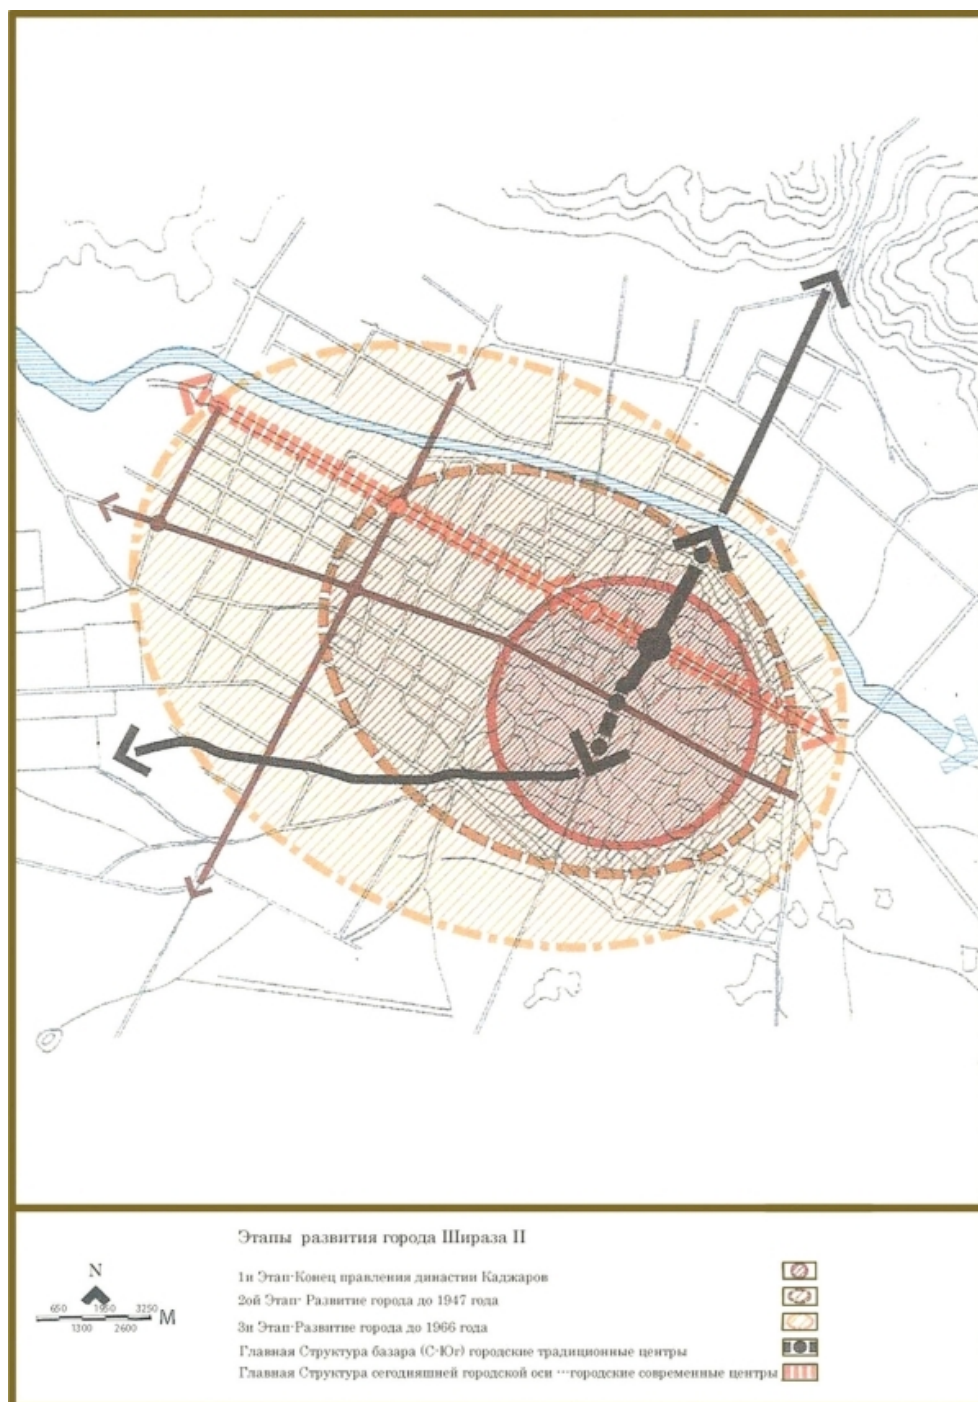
Этапы развития города Шираза II

N

650 1950 3250 M
1300 2600

1и Этап-Конец правления династии Каджаров

2ой Этап- Развитие города до 1947 года

3и Этап-Развитие города до 1966 года

Главная Структура базара (С-Юг) городские традиционные центры

Главная Структура сегодняшней городской оси ···городские современные центры